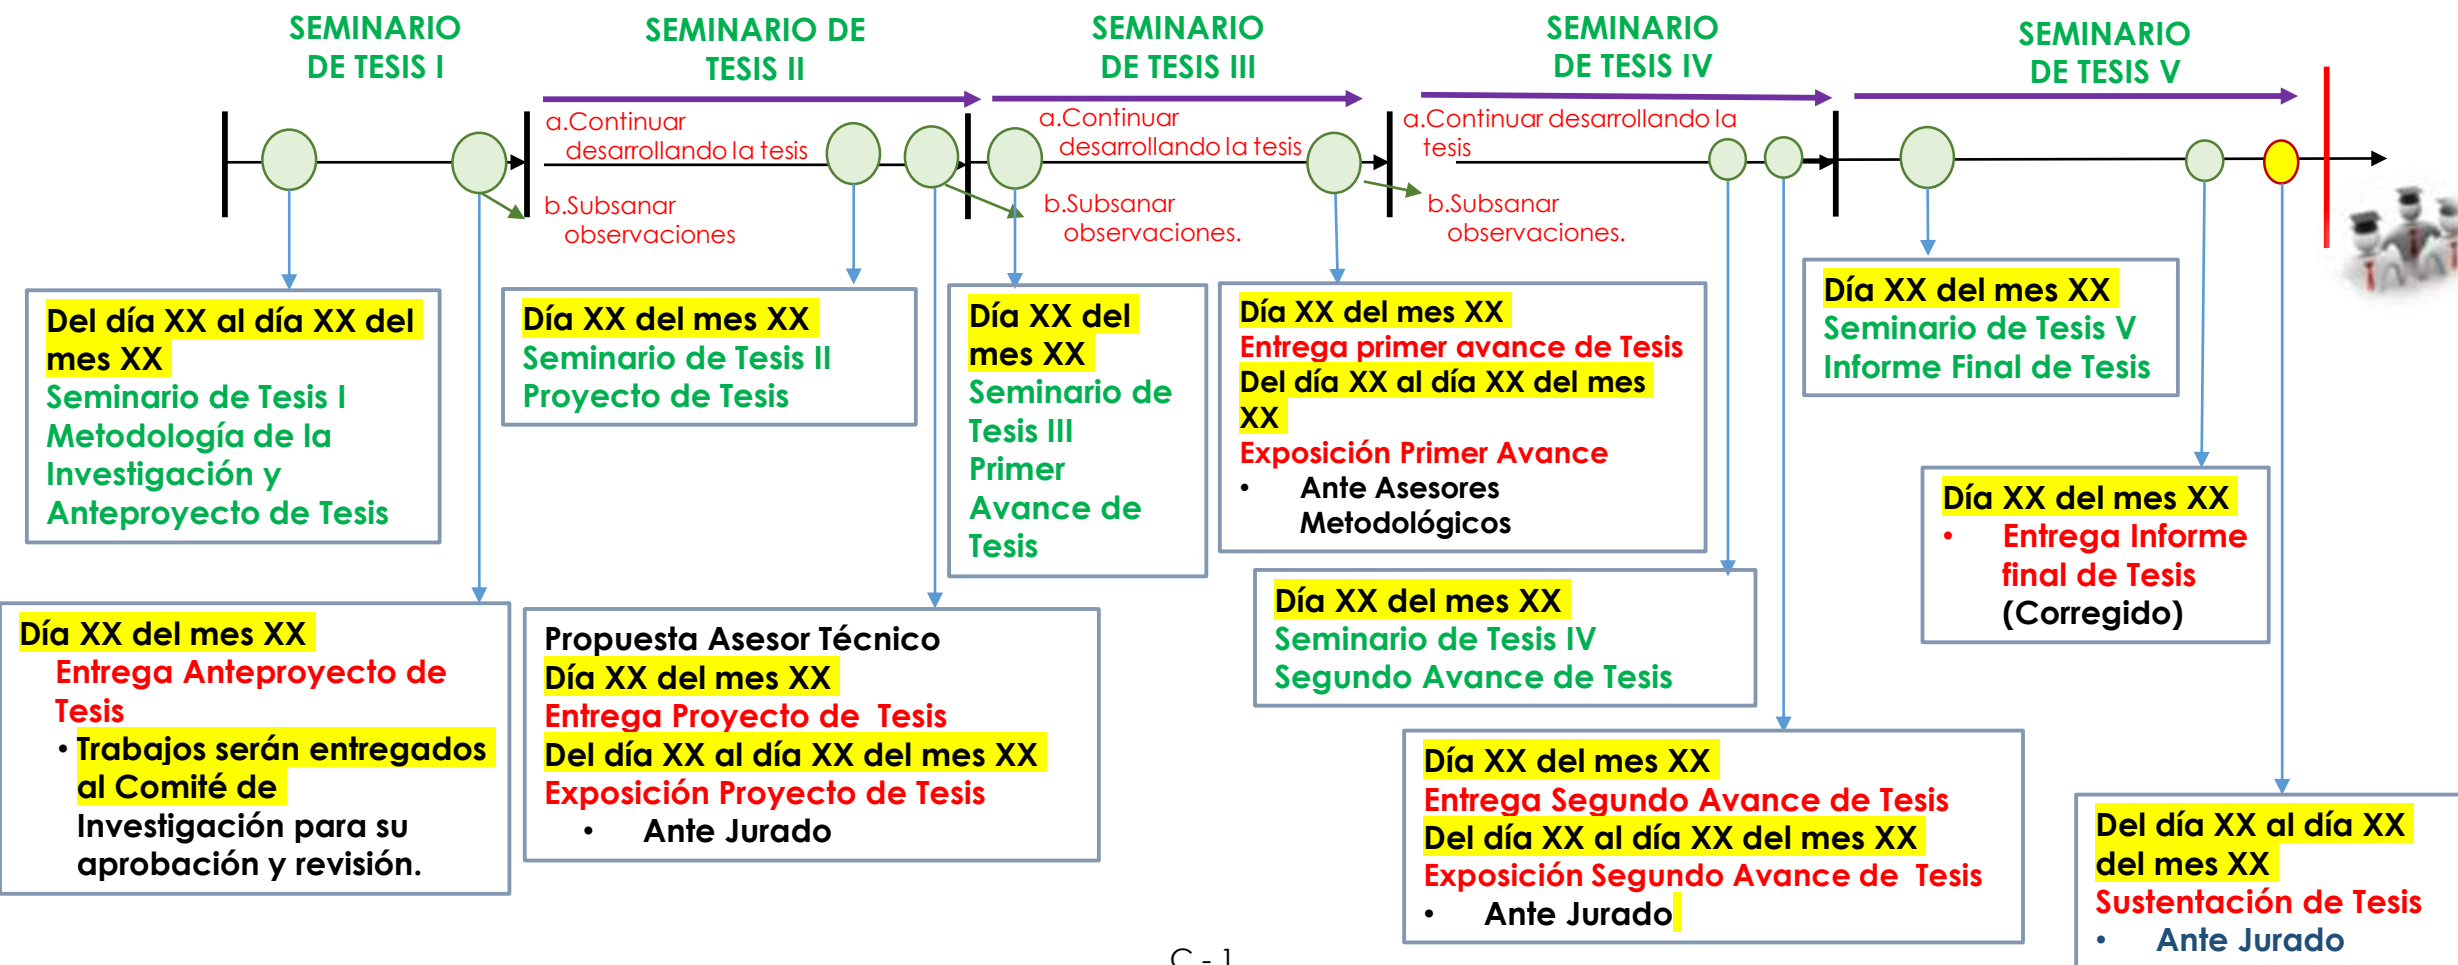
SEMINARIO DE TESIS I

SEMINARIO DE TESIS II

SEMINARIO DE TESIS III

SEMINARIO DE TESIS IV

SEMINARIO DE TESIS V

a.Continuar desarrollando la tesis
b.Subsanar observaciones

a.Continuar desarrollando la tesis
b.Subsanar observaciones.

a.Continuar desarrollando la tesis
b.Subsanar observaciones.

Del día XX al día XX del mes XX
Seminario de Tesis I
Metodología de la Investigación y Anteproyecto de Tesis

Día XX del mes XX
Seminario de Tesis II
Proyecto de Tesis

Día XX del mes XX
Seminario de Tesis III
Primer Avance de Tesis

Día XX del mes XX
Entrega primer avance de Tesis
Del día XX al día XX del mes XX
Exposición Primer Avance
• Ante Asesores Metodológicos

Día XX del mes XX
Seminario de Tesis V
Informe Final de Tesis

Día XX del mes XX
• Entrega Informe final de Tesis (Corregido)

Día XX del mes XX
Entrega Anteproyecto de Tesis
• Trabajos serán entregados al Comité de Investigación para su aprobación y revisión.

Propuesta Asesor Técnico
Día XX del mes XX
Entrega Proyecto de Tesis
Del día XX al día XX del mes XX
Exposición Proyecto de Tesis
• Ante Jurado

Día XX del mes XX
Seminario de Tesis IV
Segundo Avance de Tesis

Día XX del mes XX
Entrega Segundo Avance de Tesis
Del día XX al día XX del mes XX
Exposición Segundo Avance de Tesis
• Ante Jurado

Del día XX al día XX del mes XX
Sustentación de Tesis
• Ante Jurado

C - 1